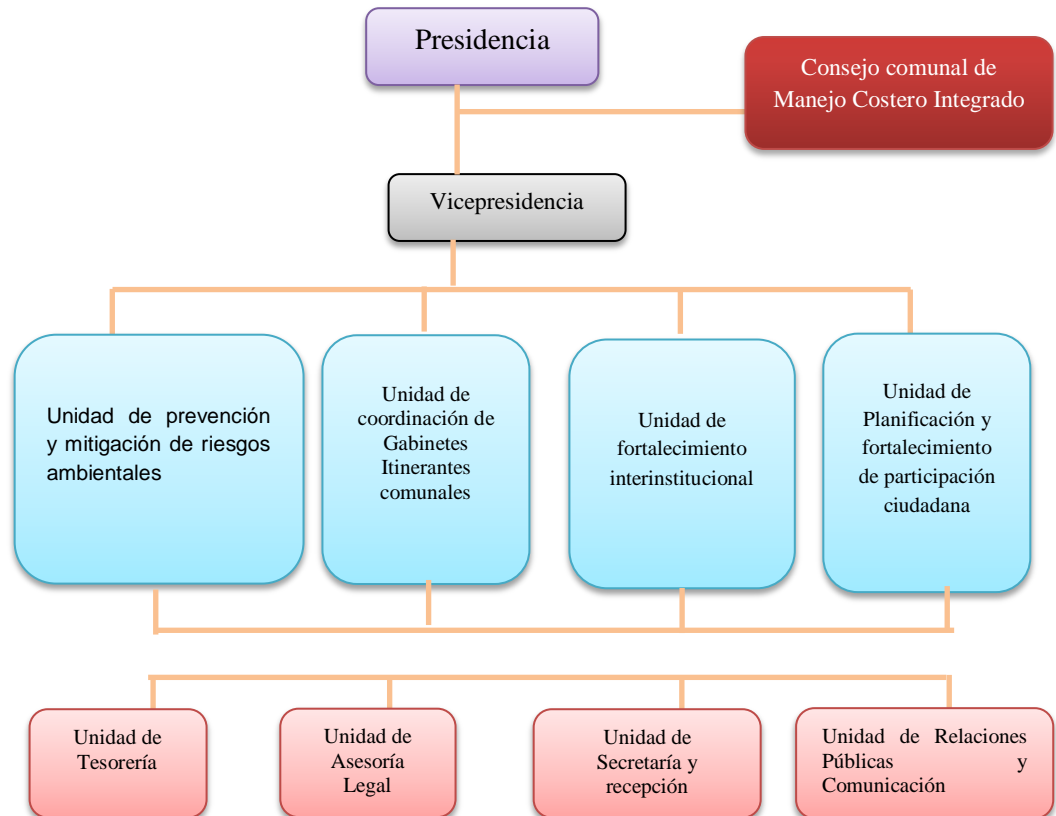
Presidencia

Consejo comunal de Manejo Costero Integrado

Vicepresidencia

Unidad de prevención y mitigación de riesgos ambientales

Unidad de coordinación de Gabinetes Itinerantes comunales

Unidad de fortalecimiento interinstitucional

Unidad de Planificación y fortalecimiento de participación ciudadana

Unidad de Tesorería

Unidad de Asesoría Legal

Unidad de Secretaría y recepción

Unidad de Relaciones Públicas y Comunicación